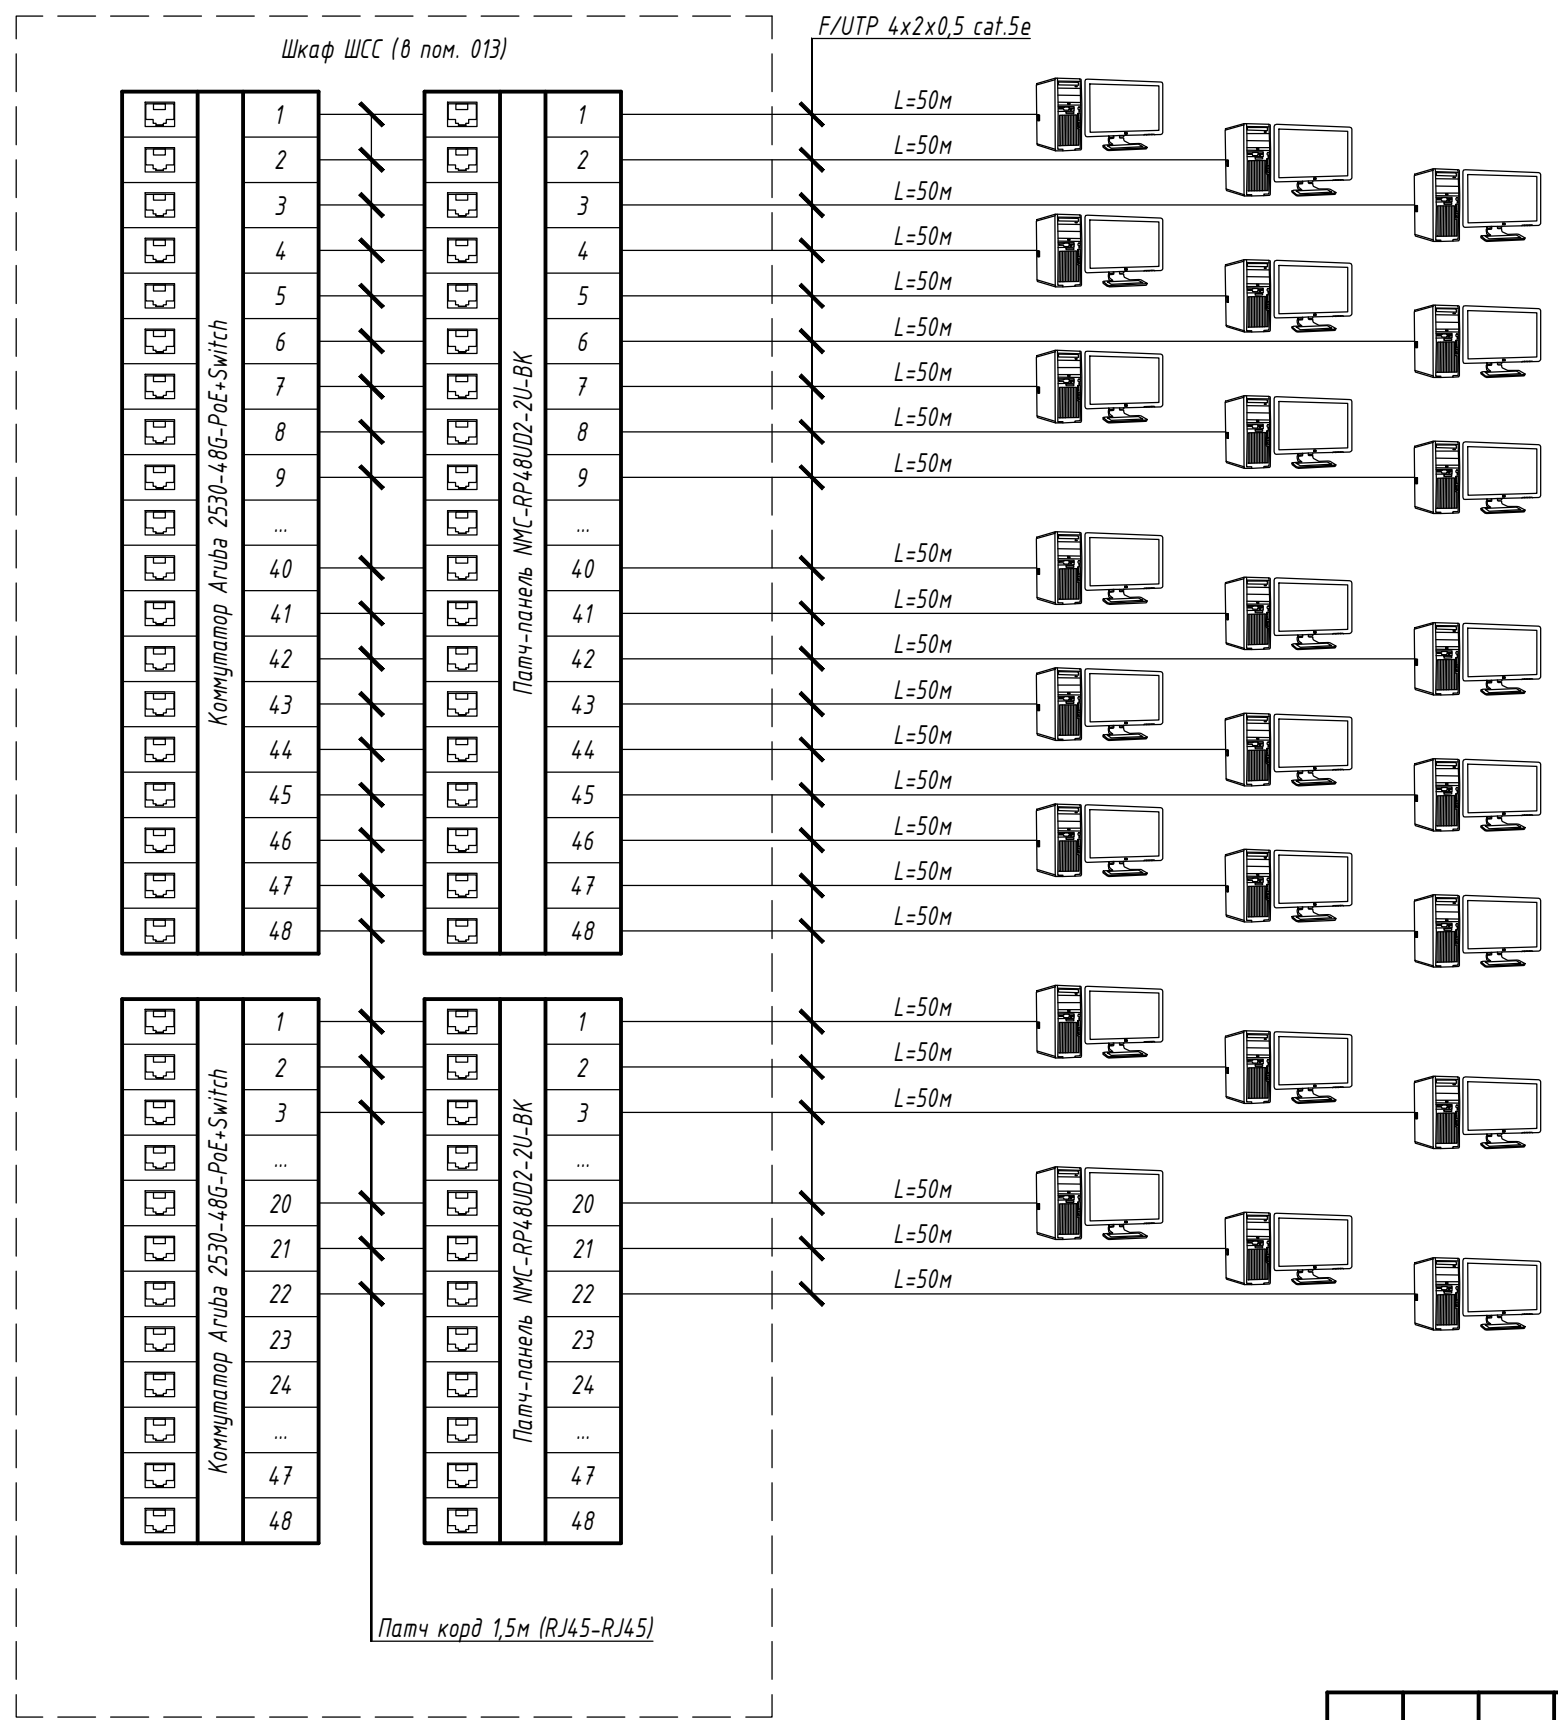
Шкаф ШСС (в пом. 013)

F/UTP 4x2x0,5 cat.5e

Коммутатор Aruba 2530-48G-PoE+Switch

| 1 |
| 2 |
| 3 |
| 4 |
| 5 |
| 6 |
| 7 |
| 8 |
| 9 |
| ... |
| 40 |
| 41 |
| 42 |
| 43 |
| 44 |
| 45 |
| 46 |
| 47 |
| 48 |

Патч-панель NMC-RP48UD2-2U-BK

| 1 |
| 2 |
| 3 |
| 4 |
| 5 |
| 6 |
| 7 |
| 8 |
| 9 |
| ... |
| 40 |
| 41 |
| 42 |
| 43 |
| 44 |
| 45 |
| 46 |
| 47 |
| 48 |

L=50м
L=50м
L=50м
L=50м
L=50м
L=50м
L=50м
L=50м
L=50м
L=50м
L=50м
L=50м
L=50м
L=50м
L=50м
L=50м
L=50м
L=50м

Коммутатор Aruba 2530-48G-PoE+Switch

| 1 |
| 2 |
| 3 |
| ... |
| 20 |
| 21 |
| 22 |
| 23 |
| 24 |
| ... |
| 47 |
| 48 |

Патч-панель NMC-RP48UD2-2U-BK

| 1 |
| 2 |
| 3 |
| ... |
| 20 |
| 21 |
| 22 |
| 23 |
| 24 |
| ... |
| 47 |
| 48 |

L=50м
L=50м
L=50м
L=50м
L=50м
L=50м

Патч корд 1,5м (RJ45-RJ45)